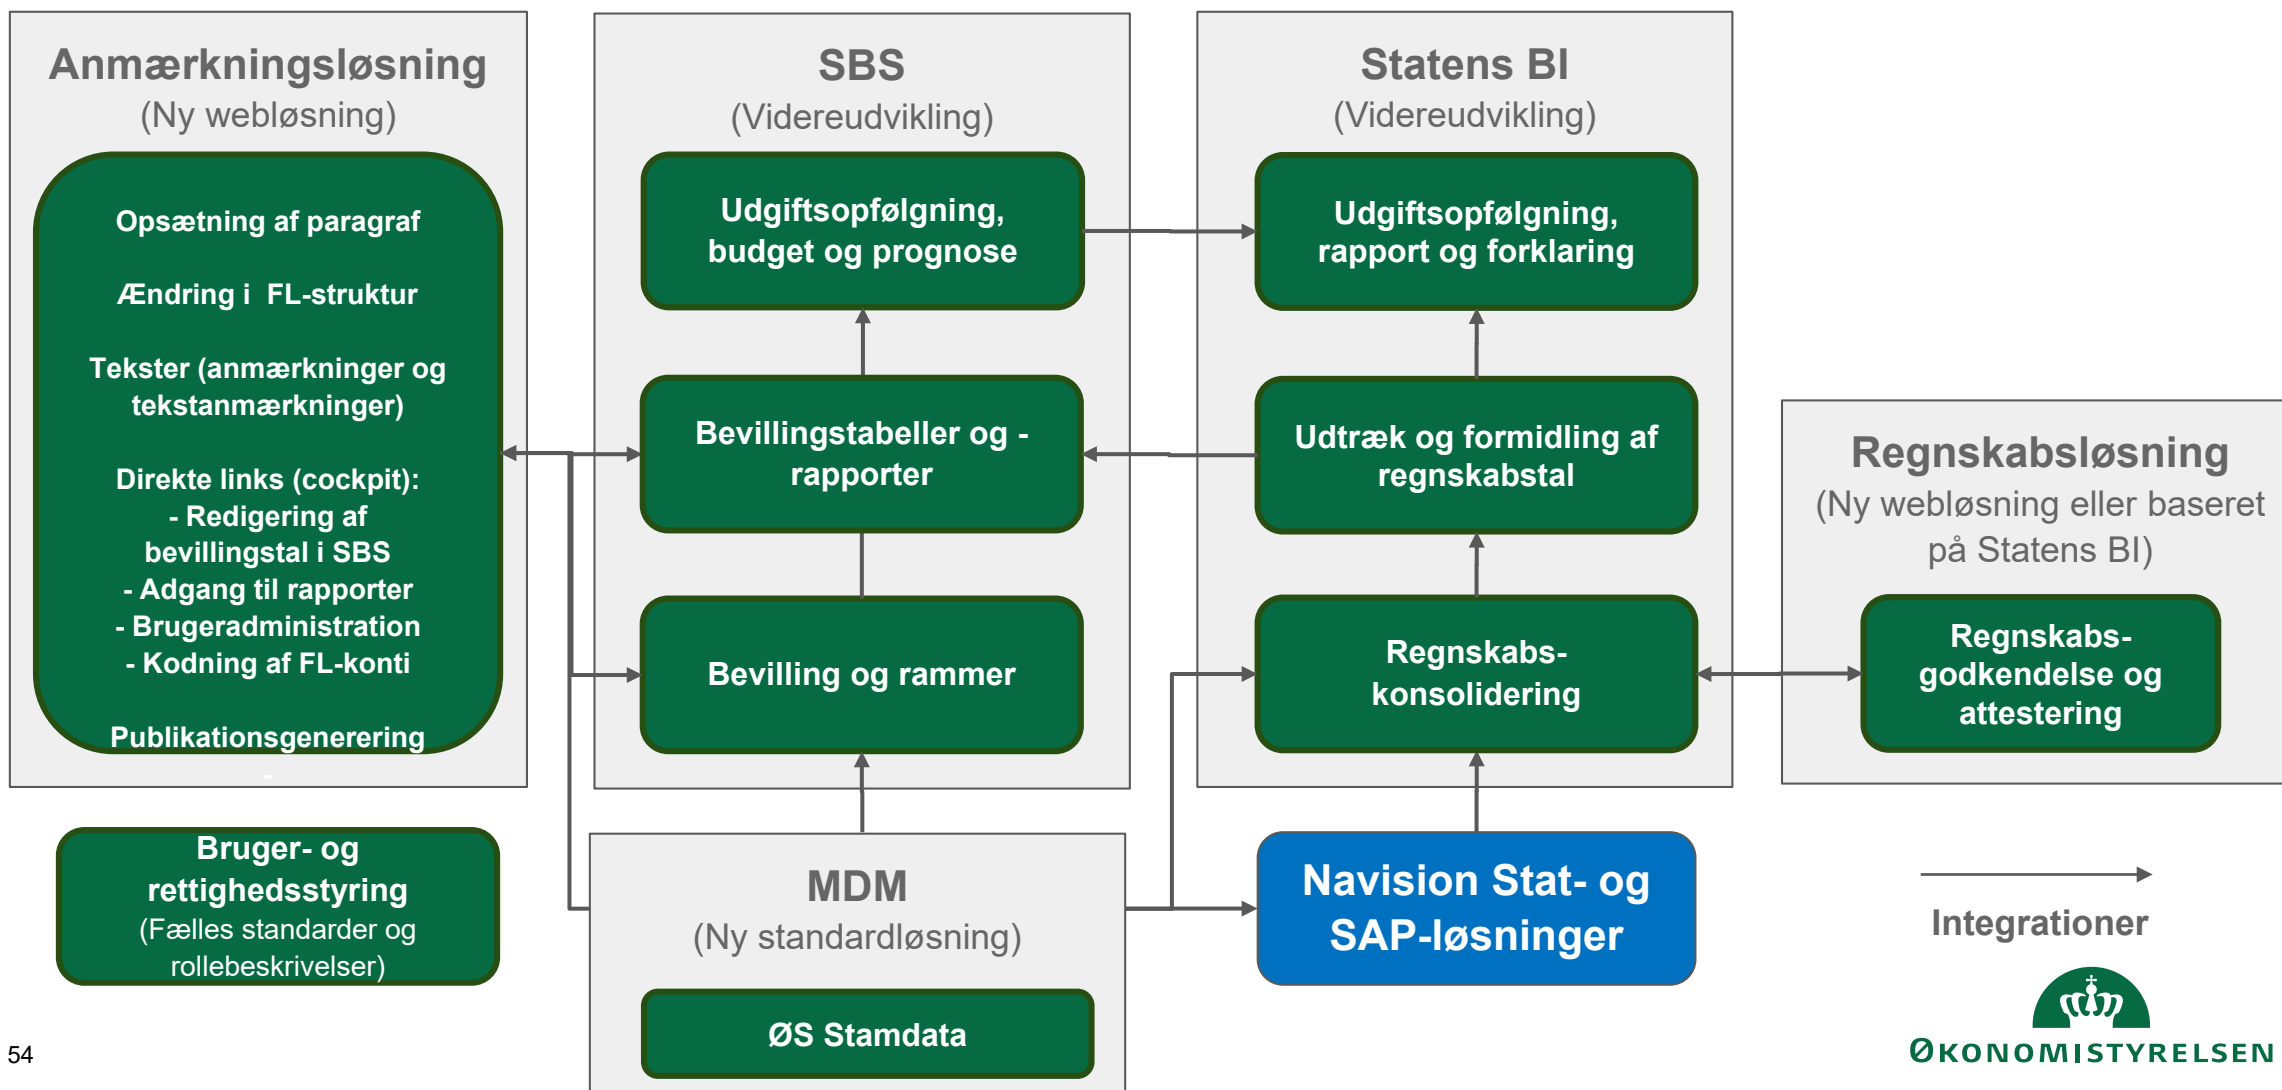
Anmærkningsløsning
(Ny webløsning)

Opsætning af paragraf

Ændring i FL-struktur

Tekster (anmærkninger og tekstanmærkninger)

Direkte links (cockpit):
- Redigering af bevillingstal i SBS
- Adgang til rapporter
- Brugeradministration
- Kodning af FL-konti

Publikationsgenerering

SBS
(Videreudvikling)

Udgiftsopfølgning, budget og prognose

Bevillingstabeller og -rapporter

Bevilling og rammer

Statens BI
(Videreudvikling)

Udgiftsopfølgning, rapport og forklaring

Udtræk og formidling af regnskabstal

Regnskabs-konsolidering

Regnskabsløsning
(Ny webløsning eller baseret på Statens BI)

Regnskabs-godkendelse og attestering

Bruger- og rettighedsstyring
(Fælles standarder og rollebeskrivelser)

MDM
(Ny standardløsning)

ØS Stamdata

Navision Stat- og SAP-løsninger

Integrationer

ØKONOMISTYRELSEN

54